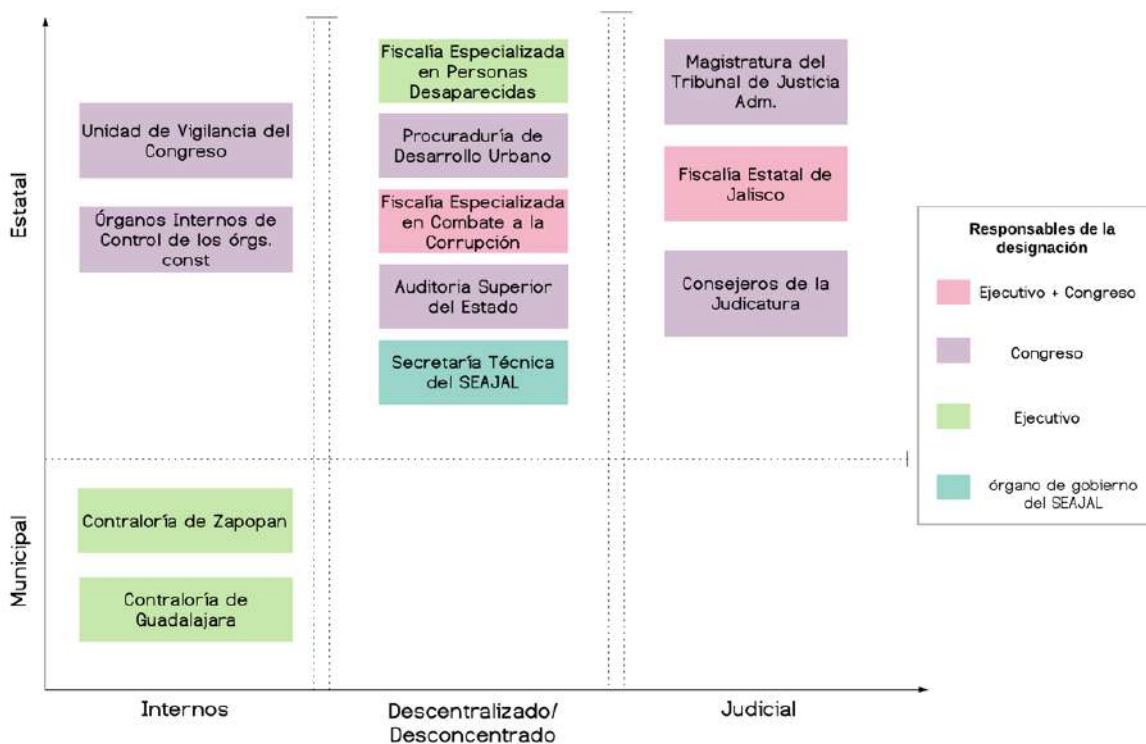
Estatal

Unidad de Vigilancia del Congreso

Órganos Internos de Control de los órgs. const

Fiscalía Especializada en Personas Desaparecidas

Procuraduría de Desarrollo Urbano

Fiscalía Especializada en Combate a la Corrupción

Auditoria Superior del Estado

Secretaría Técnica del SEAJAL

Magistratura del Tribunal de Justicia Adm.

Fiscalía Estatal de Jalisco

Consejeros de la Judicatura

Responsables de la designación

Ejecutivo + Congreso

Congreso

Ejecutivo

órgano de gobierno del SEAJAL

Municipal

Contraloría de Zapopan

Contraloría de Guadalajara

Internos

Descentralizado/ Desconcentrado

Judicial